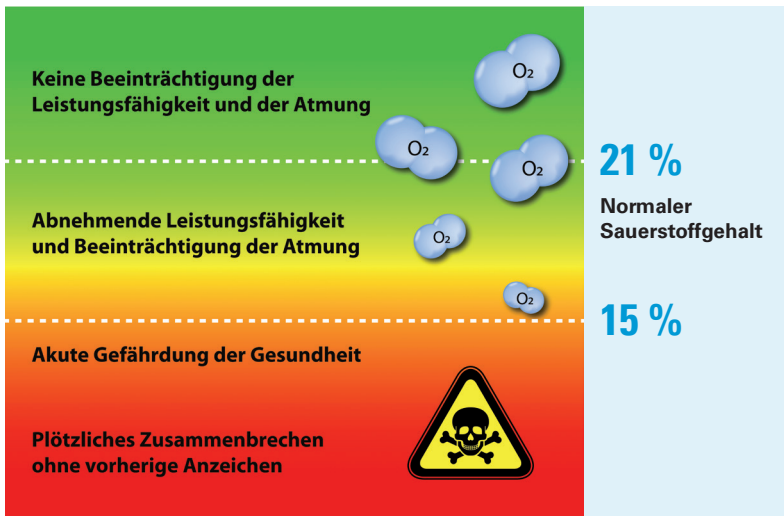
Keine Beeinträchtigung der Leistungsfähigkeit und der Atmung

$O_2$

$O_2$

$O_2$

21 %

Normaler Sauerstoffgehalt

Abnehmende Leistungsfähigkeit und Beeinträchtigung der Atmung

$O_2$

$O_2$

15 %

Akute Gefährdung der Gesundheit

Plötzliches Zusammenbrechen ohne vorherige Anzeichen